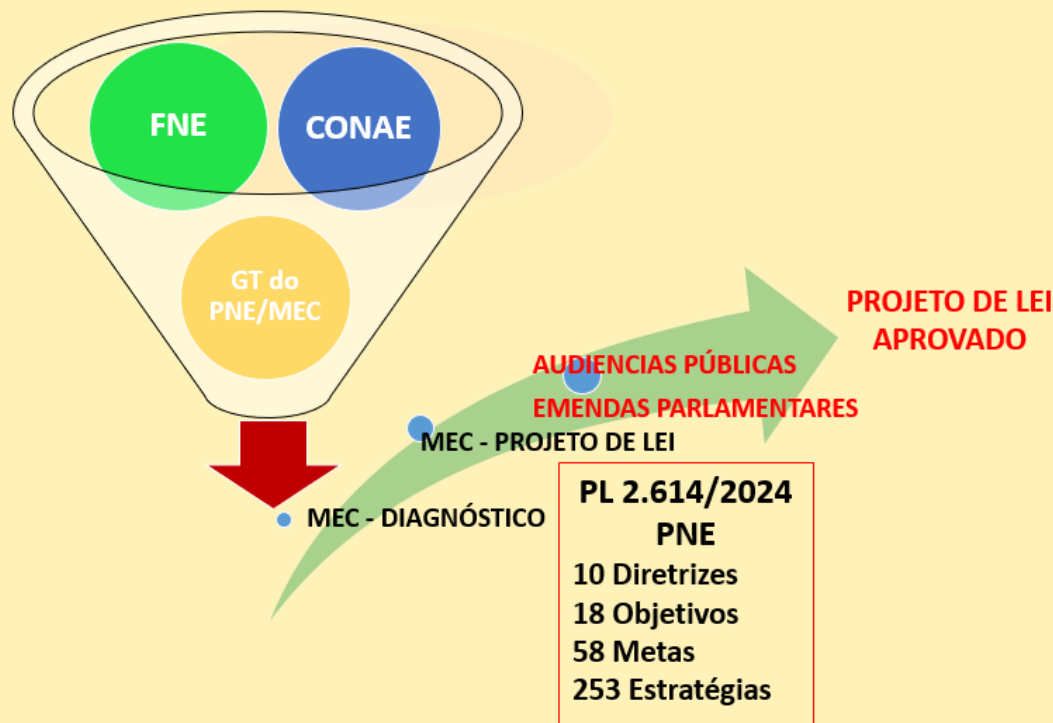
FNE

CONAE

GT do PNE/MEC

PROJETO DE LEI APROVADO

AUDIENCIAS PÚBLICAS

EMENDAS PARLAMENTARES

MEC - PROJETO DE LEI

MEC - DIAGNÓSTICO

PL 2.614/2024
PNE
10 Diretrizes
18 Objetivos
58 Metas
253 Estratégias